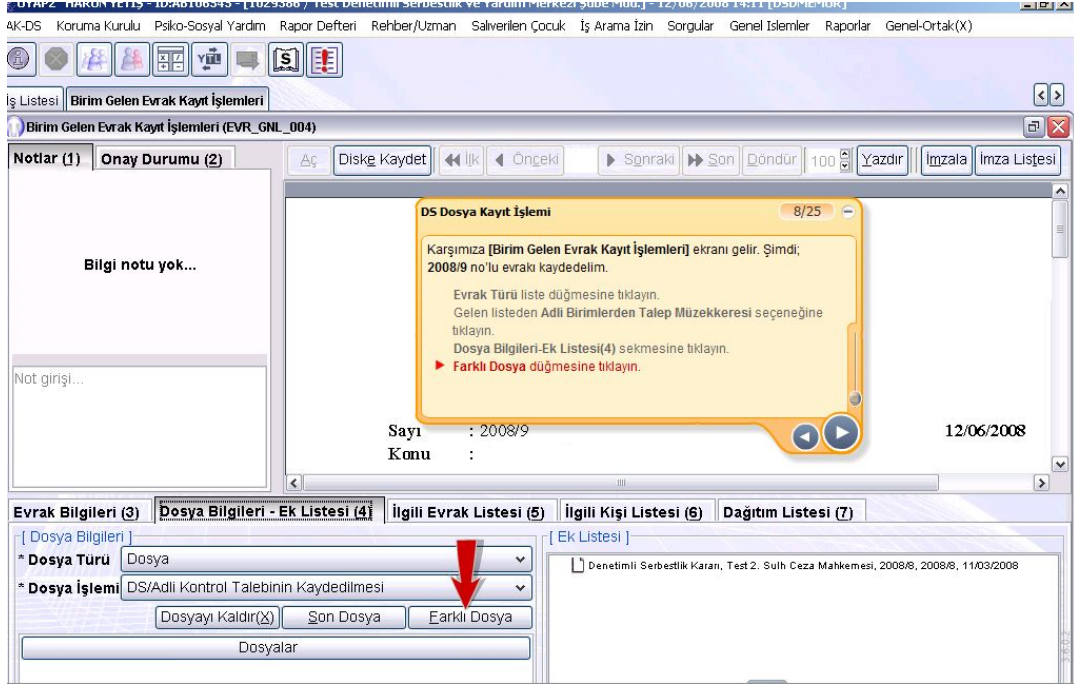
UYAPZ HARUN YETIŞ - ID:AB106543 - [1029586 / Test Denetimli Serbestlik ve Yardım Merkezi Şube Müd.] - 12/06/2008 14:11 [DSDMEMUR]

AK-DS Koruma Kurulu Psiko-Sosyal Yardım Rapor Defteri Rehber/Uzman Salıverilen Çocuk İş Arama İzin Sorgular Genel Islemler Raporlar Genel-Ortak(X)

İş Listesi | Birim Gelen Evrak Kayıt İşlemleri

Birim Gelen Evrak Kayıt İşlemleri (EVR_GNL_004)

Notlar (1) | Onay Durumu (2)

Aç | Diske Kaydet | İlk | Önceki | Sonraki | Son | Döndür | 100 | Yazdır | İmzala | İmza Listesi

Bilgi notu yok...

Not girişi...

DS Dosya Kayıt İşlemi 8/25

Karşımıza [Birim Gelen Evrak Kayıt İşlemleri] ekranı gelir. Şimdi; 2008/9 no'lu evrakı kaydedelim.

Evrak Türü liste düğmesine tıklayın.
Gelen listeden Adli Birimlerden Talep Müzekkeresi seçeneğine tıklayın.
Dosya Bilgileri-Ek Listesi(4) sekmesine tıklayın.
▶ Farklı Dosya düğmesine tıklayın.

Sayı : 2008/9
Konu :
12/06/2008

Evrak Bilgileri (3) | Dosya Bilgileri - Ek Listesi (4) | İlgili Evrak Listesi (5) | İlgili Kişi Listesi (6) | Dağıtım Listesi (7)

[ Dosya Bilgileri ]
* Dosya Türü Dosya
* Dosya İşlemi DS/Adli Kontrol Talebinin Kaydedilmesi
Dosyayı Kaldır(X) | Son Dosya | Farklı Dosya
Dosyalar

[ Ek Listesi ]
Denetimli Serbestlik Kararı, Test 2. Sulh Ceza Mahkemesi, 2008/8, 2008/8, 11/03/2008